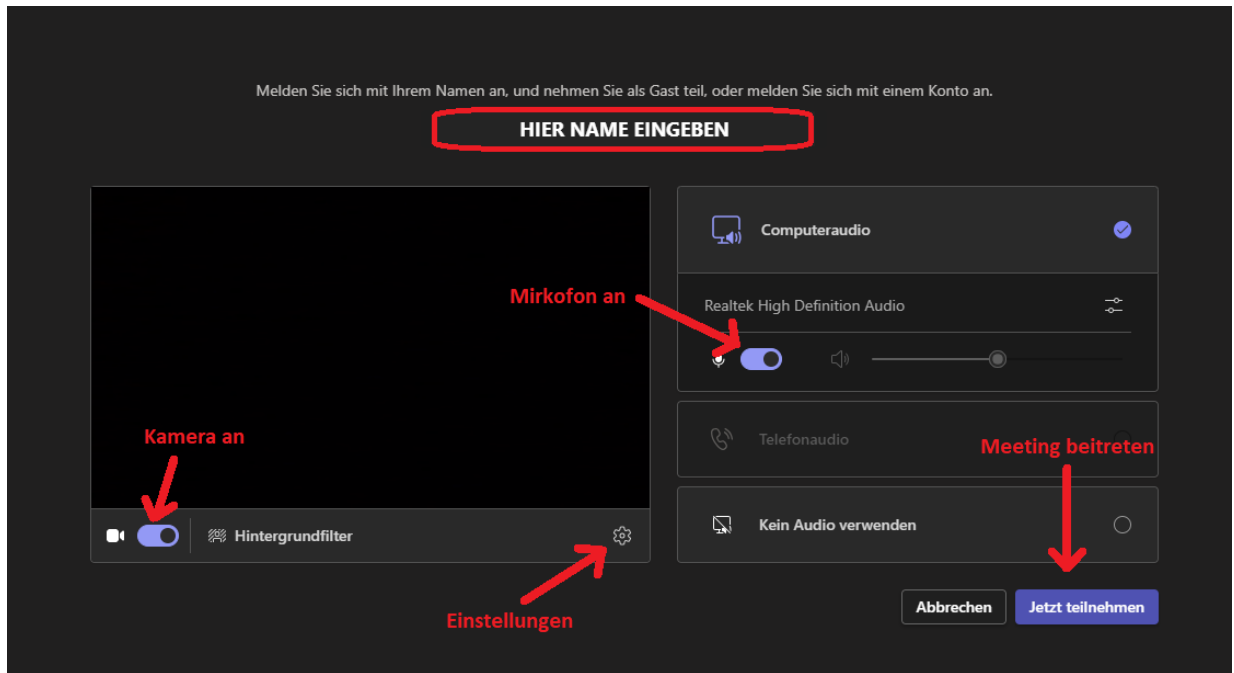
Melden Sie sich mit Ihrem Namen an, und nehmen Sie als Gast teil, oder melden Sie sich mit einem Konto an.

HIER NAME EINGEBEN

Computeraudio

Mirkofon an

Realtek High Definition Audio

Kamera an

Telefonaudio

Meeting beitreten

Hintergrundfilter

Kein Audio verwenden

Abbrechen

Jetzt teilnehmen

Einstellungen